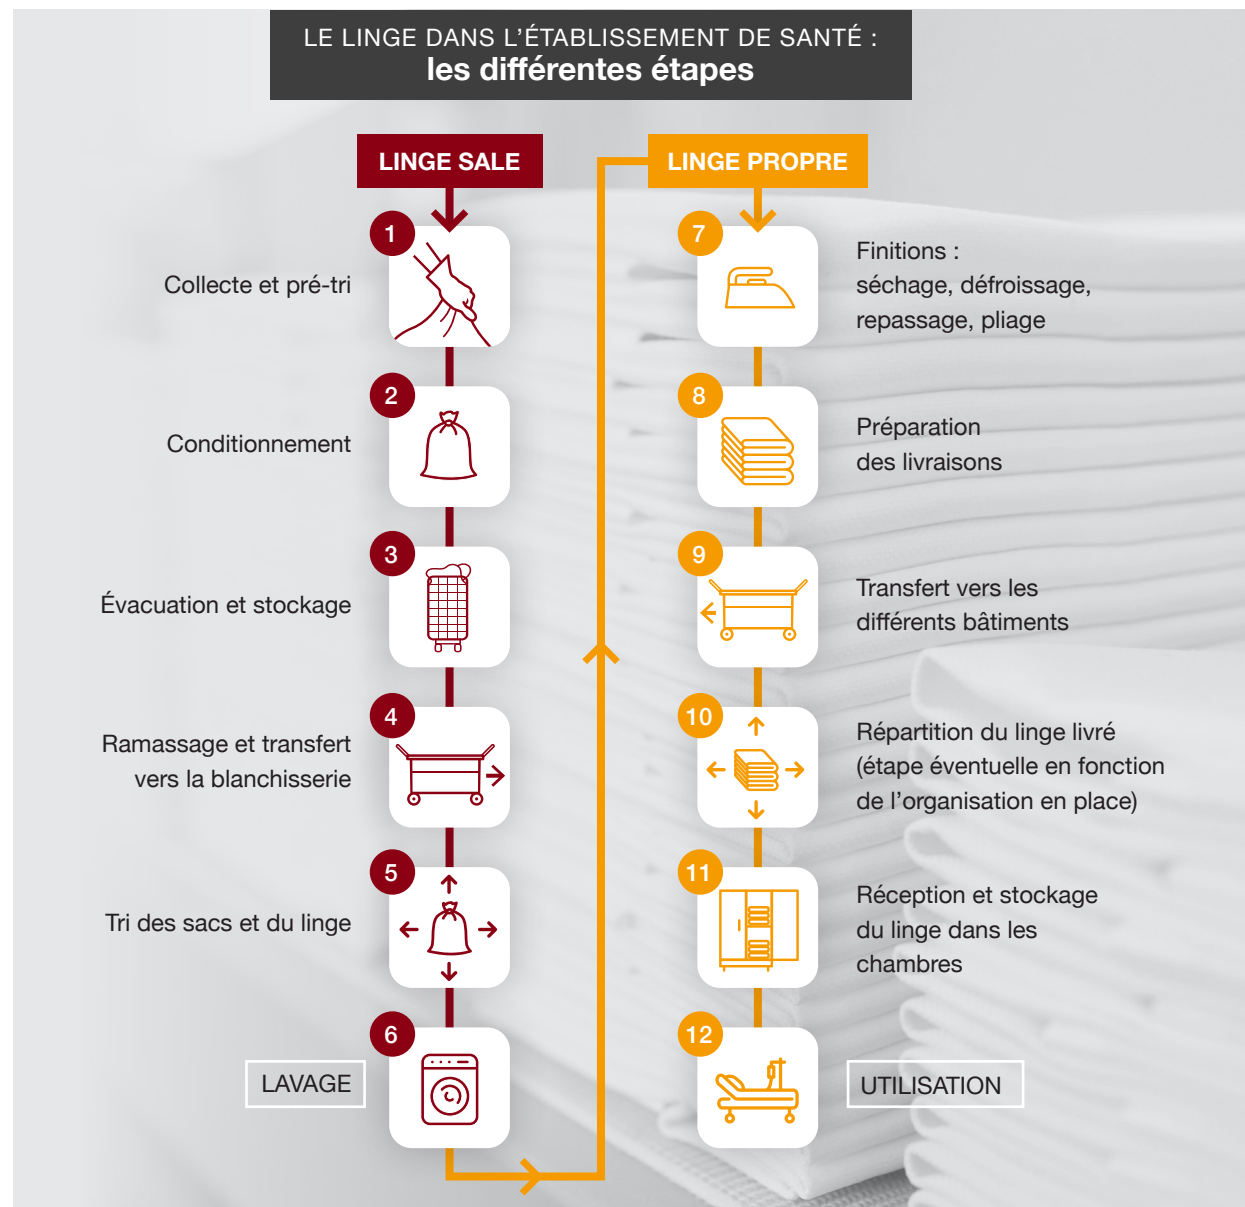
LE LINGE DANS L'ÉTABLISSEMENT DE SANTÉ :
les différentes étapes

LINGE SALE

1 Collecte et pré-tri

2 Conditionnement

3 Évacuation et stockage

4 Ramassage et transfert vers la blanchisserie

5 Tri des sacs et du linge

6 LAVAGE

LINGE PROPRE

7 Finitions : séchage, défroissage, repassage, pliage

8 Préparation des livraisons

9 Transfert vers les différents bâtiments

10 Répartition du linge livré (étape éventuelle en fonction de l'organisation en place)

11 Réception et stockage du linge dans les chambres

12 UTILISATION